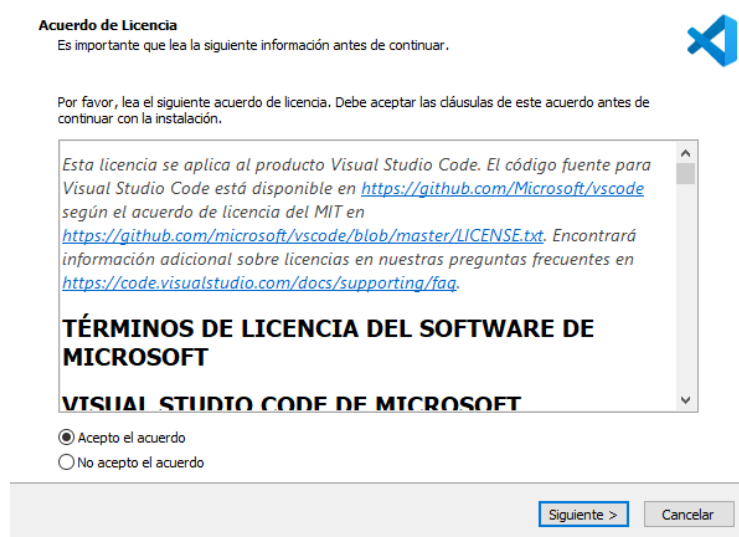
Acuerdo de Licencia
Es importante que lea la siguiente información antes de continuar.

Por favor, lea el siguiente acuerdo de licencia. Debe aceptar las cláusulas de este acuerdo antes de continuar con la instalación.

Esta licencia se aplica al producto Visual Studio Code. El código fuente para Visual Studio Code está disponible en https://github.com/Microsoft/vscode según el acuerdo de licencia del MIT en https://github.com/microsoft/vscode/blob/master/LICENSE.txt. Encontrará información adicional sobre licencias en nuestras preguntas frecuentes en https://code.visualstudio.com/docs/supporting/faq.

TÉRMINOS DE LICENCIA DEL SOFTWARE DE MICROSOFT

VISUAL STUDIO CODE DE MICROSOFT

Acepto el acuerdo
No acepto el acuerdo

Siguiente >
Cancelar